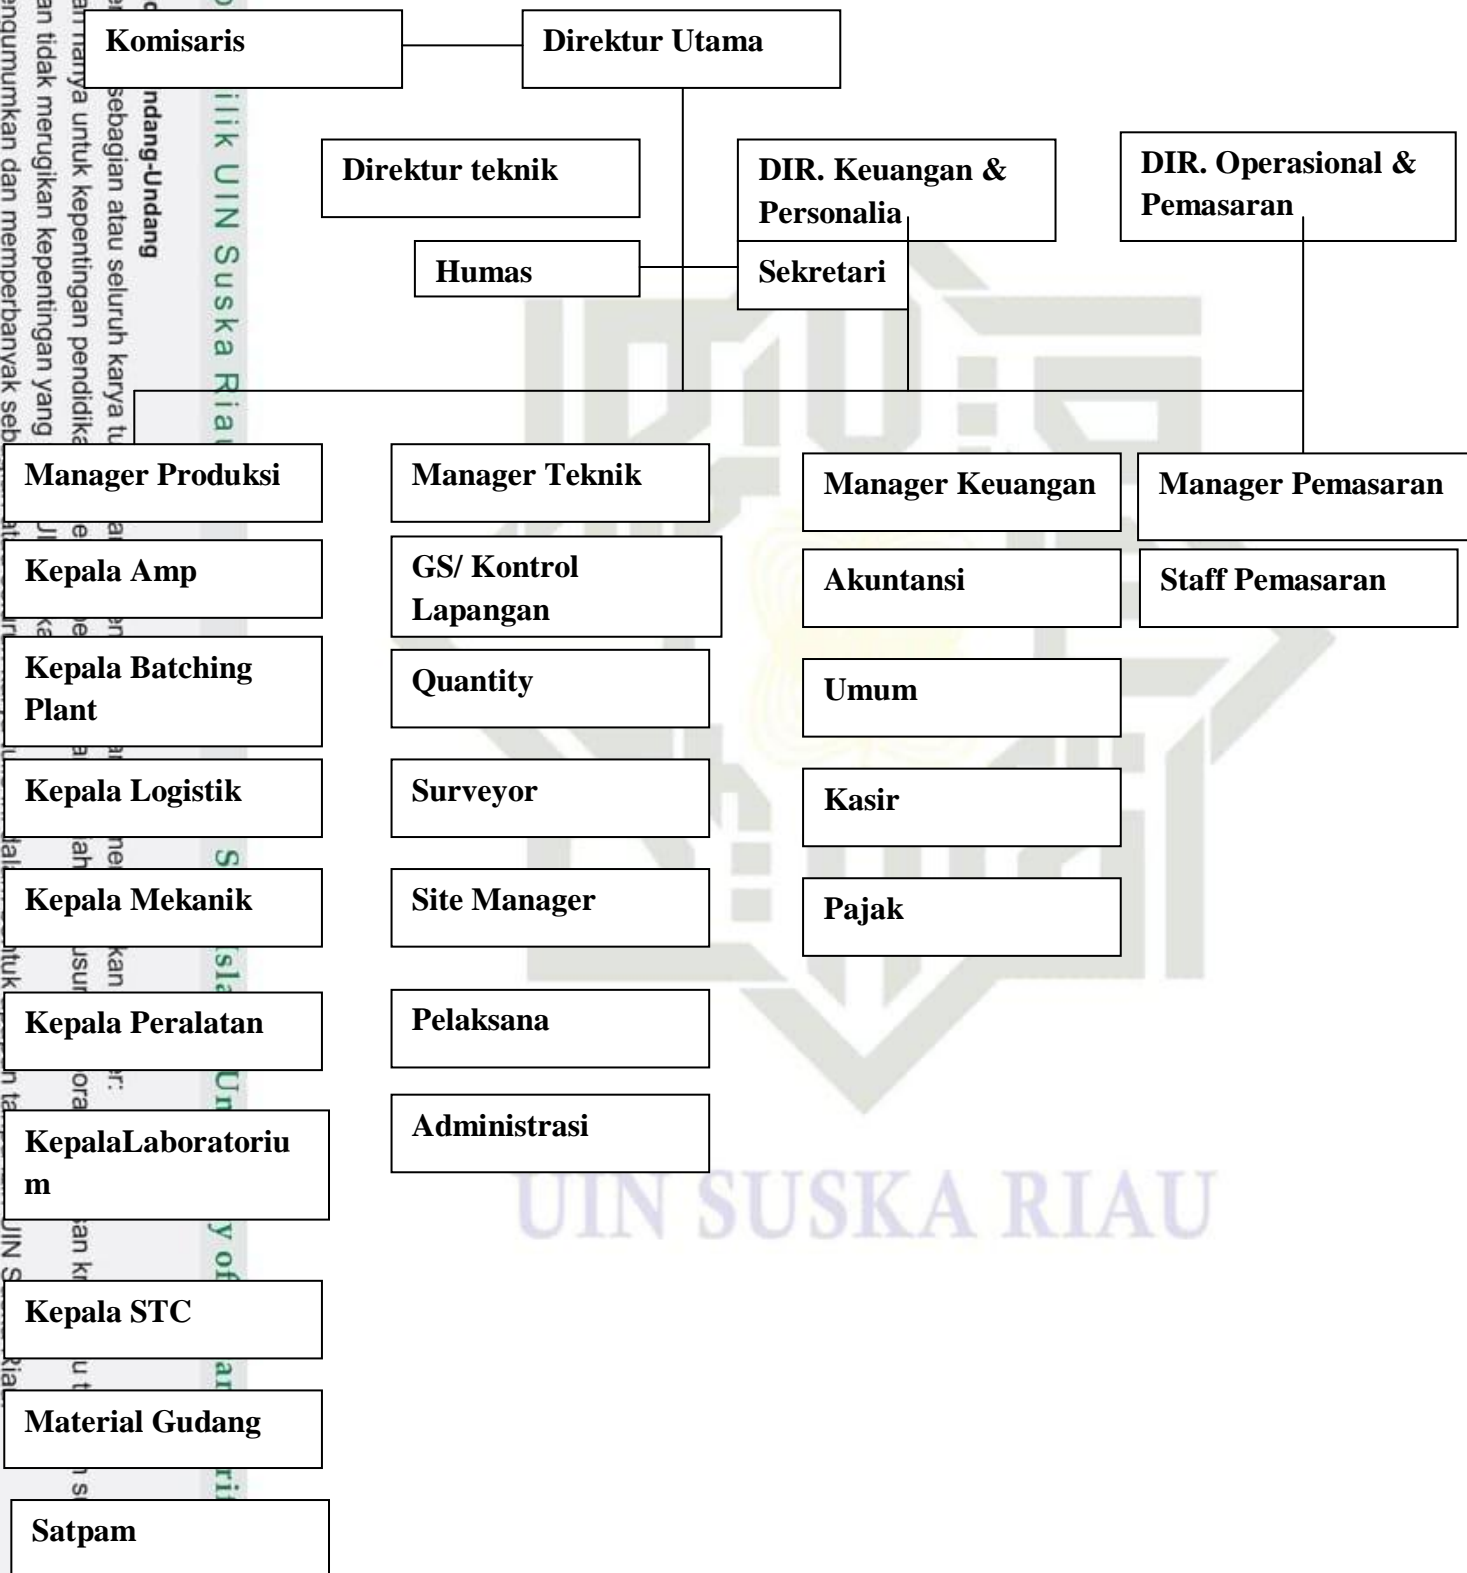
Komisaris

Direktur Utama

Direktur teknik

DIR. Keuangan & Personalia

DIR. Operasional & Pemasaran

Humas

Sekretari

Manager Produksi

Manager Teknik

Manager Keuangan

Manager Pemasaran

Kepala Amp

GS/ Kontrol Lapangan

Akuntansi

Staff Pemasaran

Kepala Batching Plant

Quantity

Umum

Kepala Logistik

Surveyor

Kasir

Kepala Mekanik

Site Manager

Pajak

Kepala Peralatan

Pelaksana

KepalaLaboratoriu m

Administrasi

Kepala STC

Material Gudang

Satpam

UIN SUSKA RIAU

ilik UIN Suska Riau

ndang-Undang
sebagian atau seluruh karya tu
an hanya untuk kepentingan pendidika
an tidak merugikan kepentingan yang
engumumkan dan memperbanyak seb